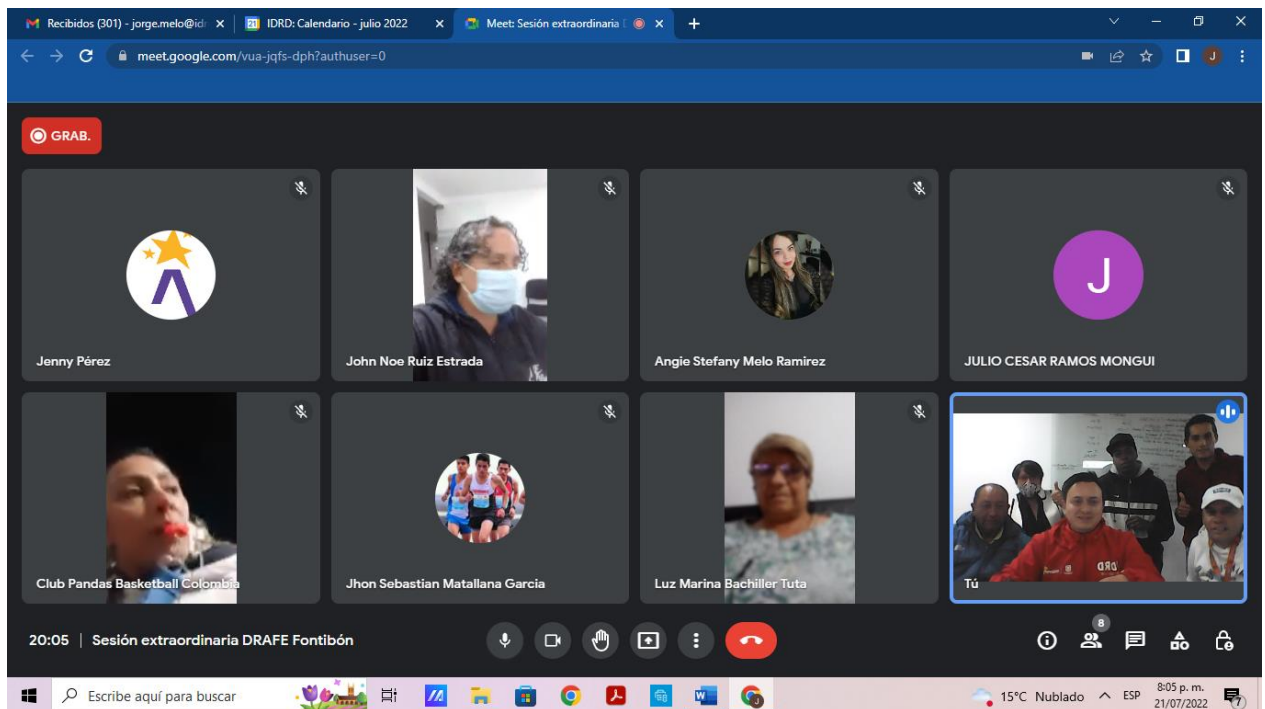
Recibidos (301) - jorge.melo@id
IDRD: Calendario - julio 2022
Meet: Sesión extraordinaria
meet.google.com/vua-jqfs-dph?authuser=0

GRAB.

Jenny Pérez
John Noe Ruiz Estrada
Angie Stefany Melo Ramirez
J
JULIO CESAR RAMOS MONGUI
Club Pandas Basketball Colombia
Jhon Sebastian Matallana Garcia
Luz Marina Bachiller Tuta
Tú

20:05 | Sesión extraordinaria DRAFE Fontibón
8

Escribe aquí para buscar
15°C Nublado ESP 8:05 p. m. 21/07/2022